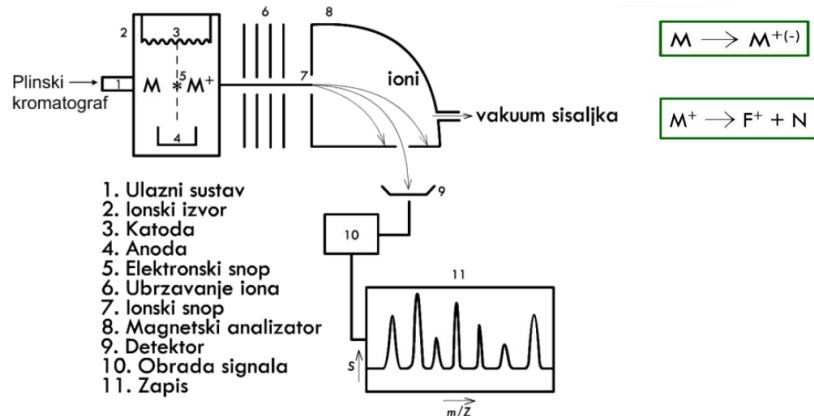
2
3
6
8
Plinski kromatograf
1
M
5
$M^+$
7
ioni
vakuum sisaljka
4

$M \longrightarrow M^{+(-)}$

$M^+ \longrightarrow F^+ + N$

9
10
11

1. Ulazni sustav
2. Ionski izvor
3. Katoda
4. Anoda
5. Elektronski snop
6. Ubrzavanje iona
7. Ionski snop
8. Magnetski analizator
9. Detektor
10. Obrada signala
11. Zapis

S
$m/Z$